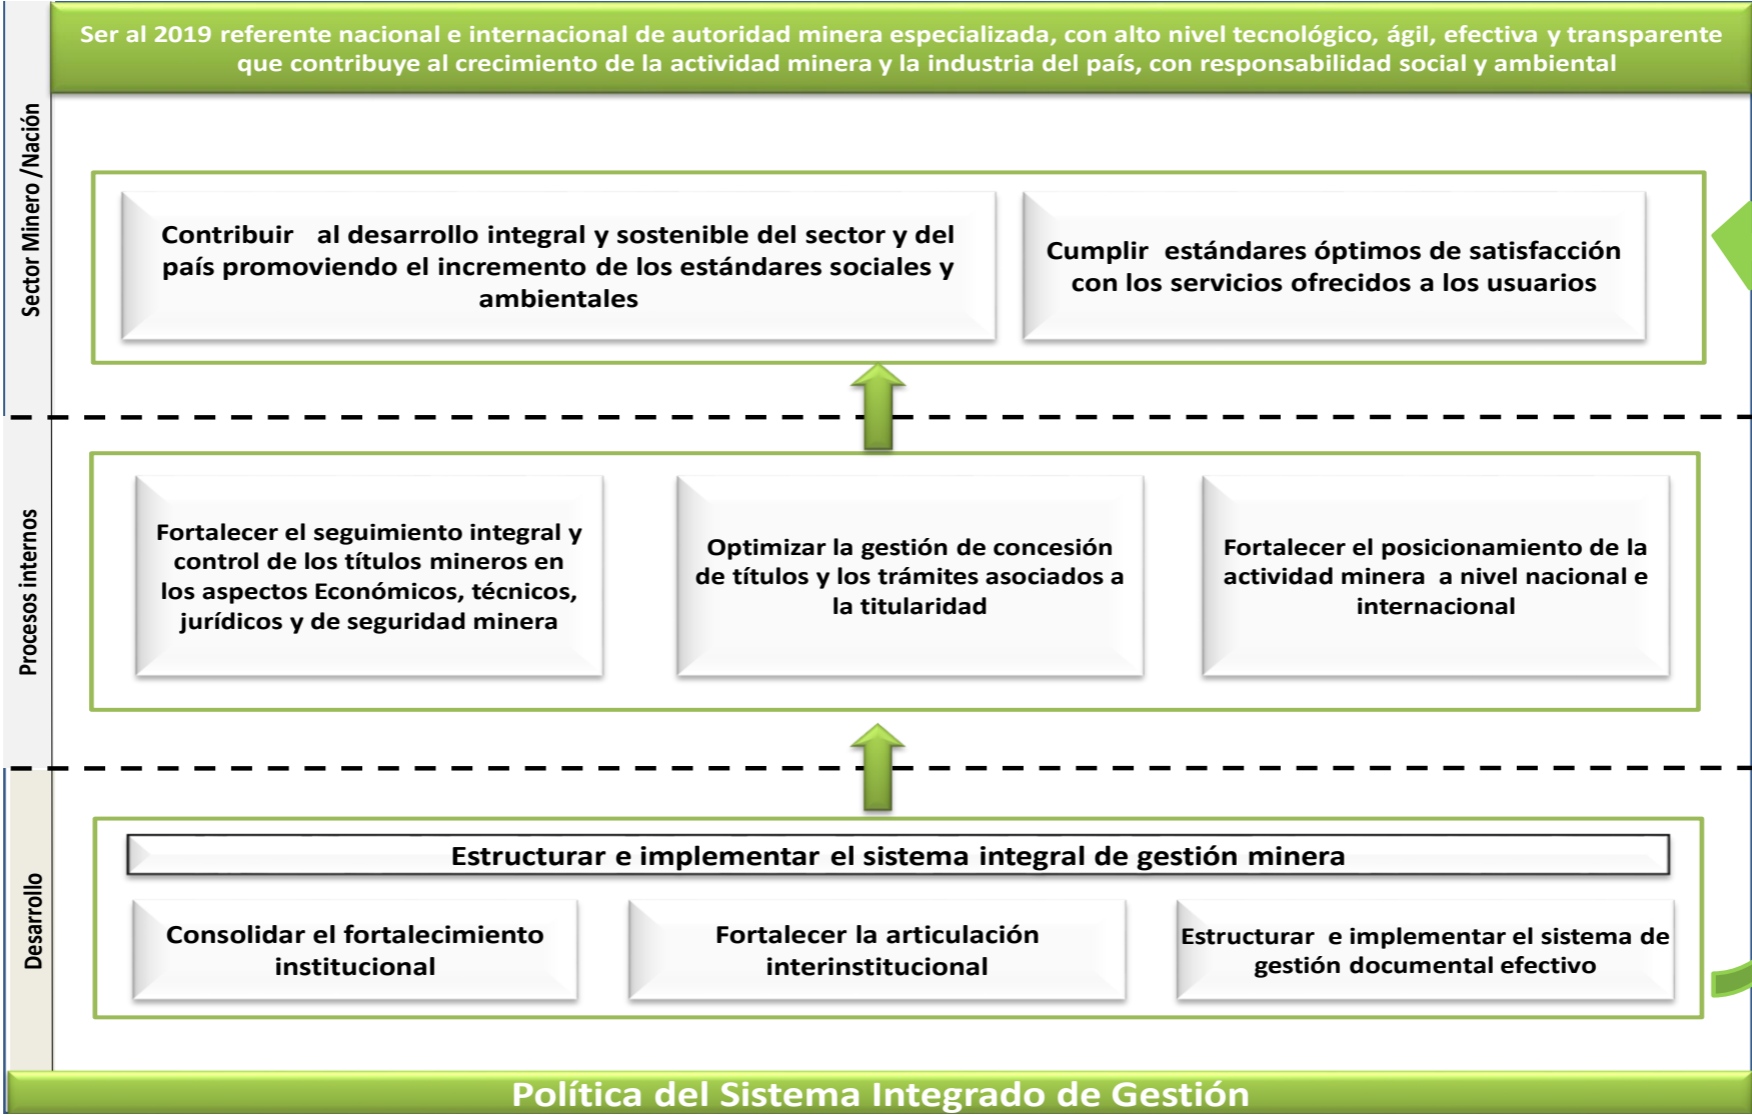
Ser al 2019 referente nacional e internacional de autoridad minera especializada, con alto nivel tecnológico, ágil, efectiva y transparente que contribuye al crecimiento de la actividad minera y la industria del país, con responsabilidad social y ambiental

Sector Minero /Nación

Contribuir al desarrollo integral y sostenible del sector y del país promoviendo el incremento de los estándares sociales y ambientales

Cumplir estándares óptimos de satisfacción con los servicios ofrecidos a los usuarios

Procesos internos

Fortalecer el seguimiento integral y control de los títulos mineros en los aspectos Económicos, técnicos, jurídicos y de seguridad minera

Optimizar la gestión de concesión de títulos y los trámites asociados a la titularidad

Fortalecer el posicionamiento de la actividad minera a nivel nacional e internacional

Desarrollo

Estructurar e implementar el sistema integral de gestión minera

Consolidar el fortalecimiento institucional

Fortalecer la articulación interinstitucional

Estructurar e implementar el sistema de gestión documental efectivo

Política del Sistema Integrado de Gestión